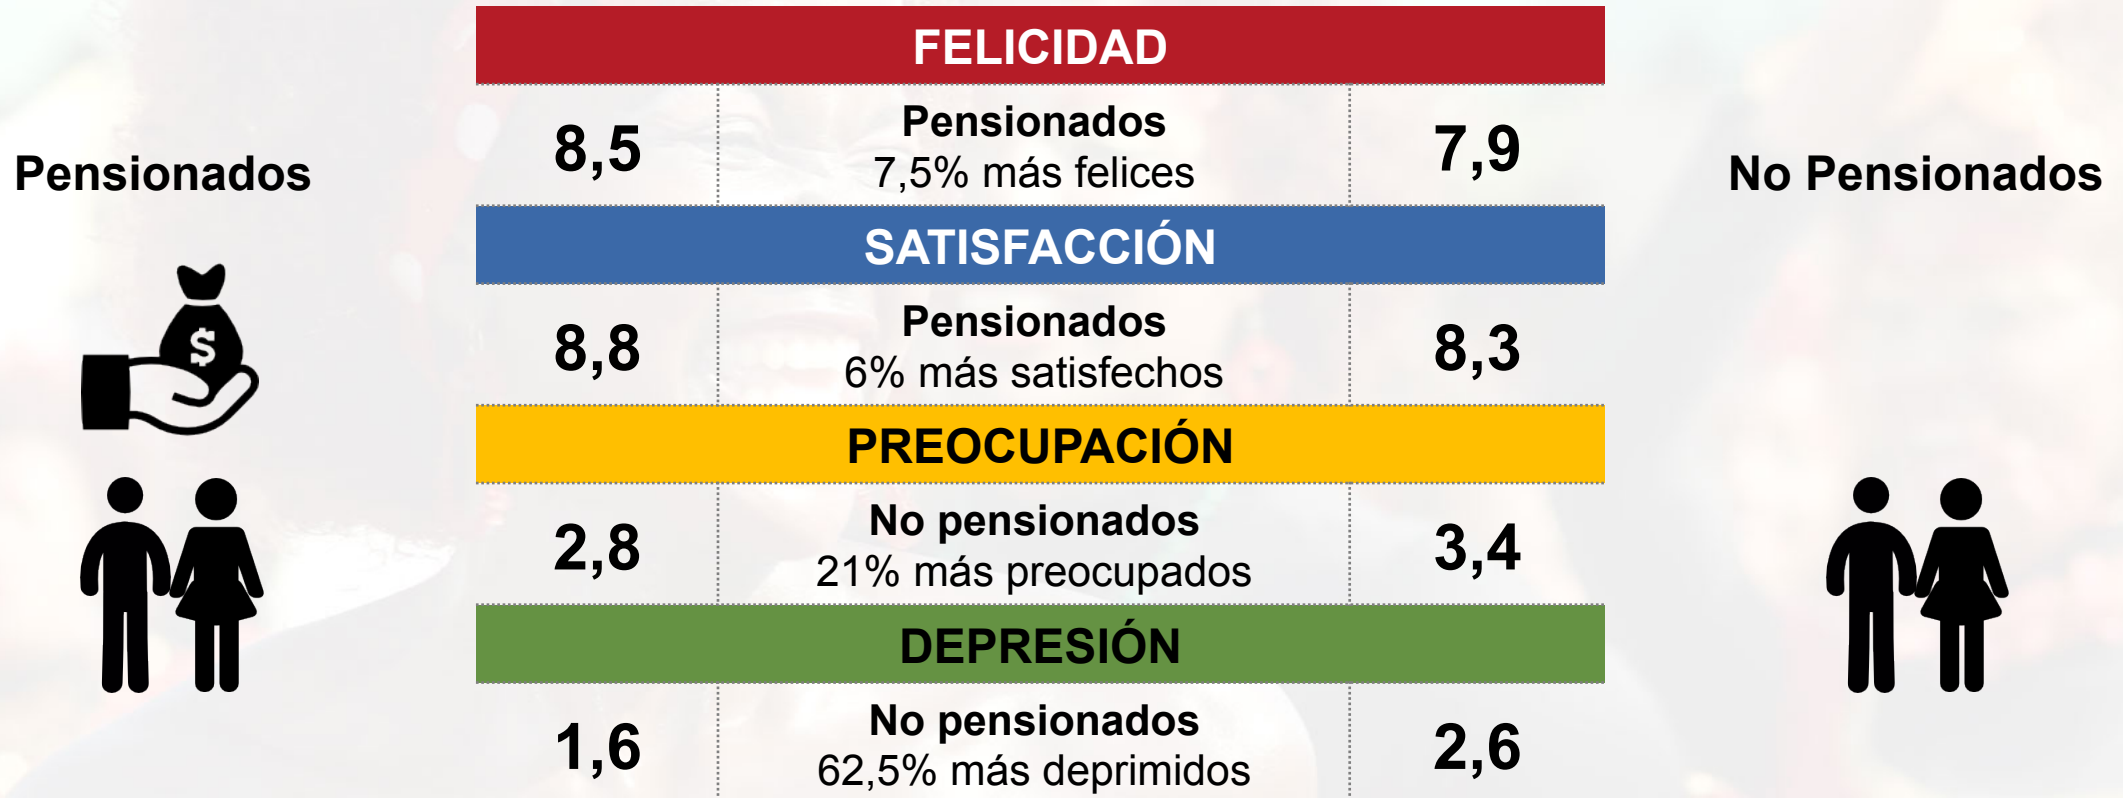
Pensionados

$

No Pensionados

| FELICIDAD | | |
|---|---|---|
| 8,5 | **Pensionados** 7,5% más felices | 7,9 |
| **SATISFACCIÓN** | | |
| 8,8 | **Pensionados** 6% más satisfechos | 8,3 |
| **PREOCUPACIÓN** | | |
| 2,8 | **No pensionados** 21% más preocupados | 3,4 |
| **DEPRESIÓN** | | |
| 1,6 | **No pensionados** 62,5% más deprimidos | 2,6 |